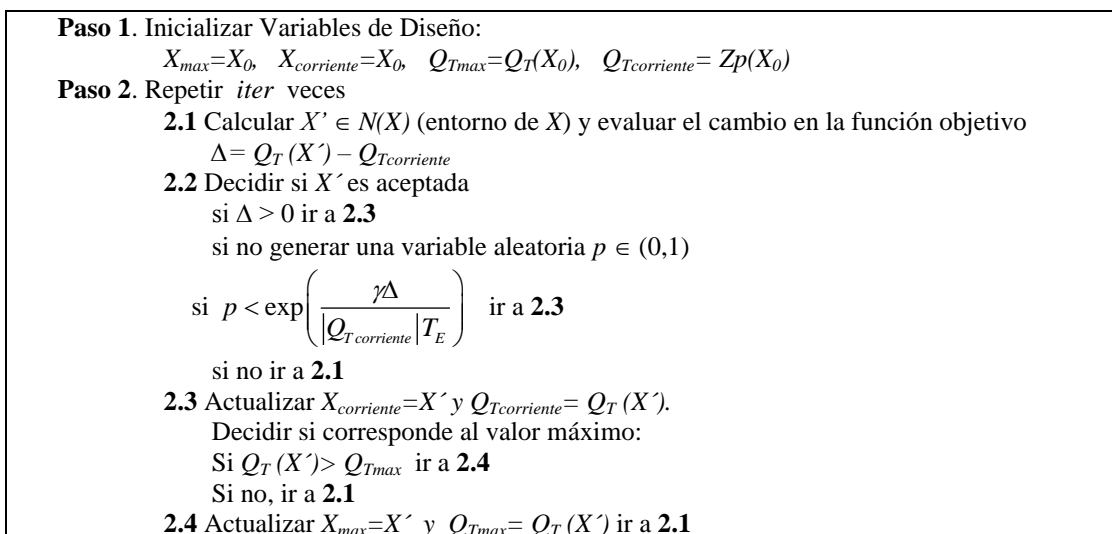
**Paso 1**. Inicializar Variables de Diseño:

$X_{max}=X_0$, $X_{corriente}=X_0$, $Q_{Tmax}=Q_T(X_0)$, $Q_{Tcorriente}= Zp(X_0)$

**Paso 2**. Repetir *iter* veces

**2.1** Calcular $X' \in N(X)$ (entorno de $X$) y evaluar el cambio en la función objetivo

$\Delta = Q_T(X') - Q_{Tcorriente}$

**2.2** Decidir si $X'$ es aceptada

si $\Delta > 0$ ir a **2.3**

si no generar una variable aleatoria $p \in (0,1)$

si $p < \exp\left(\frac{\gamma\Delta}{|Q_{Tcorriente}|T_E}\right)$ ir a **2.3**

si no ir a **2.1**

**2.3** Actualizar $X_{corriente}=X'$ y $Q_{Tcorriente}= Q_T(X')$.

Decidir si corresponde al valor máximo:

Si $Q_T(X') > Q_{Tmax}$ ir a **2.4**

Si no, ir a **2.1**

**2.4** Actualizar $X_{max}=X'$ y $Q_{Tmax}= Q_T(X')$ ir a **2.1**